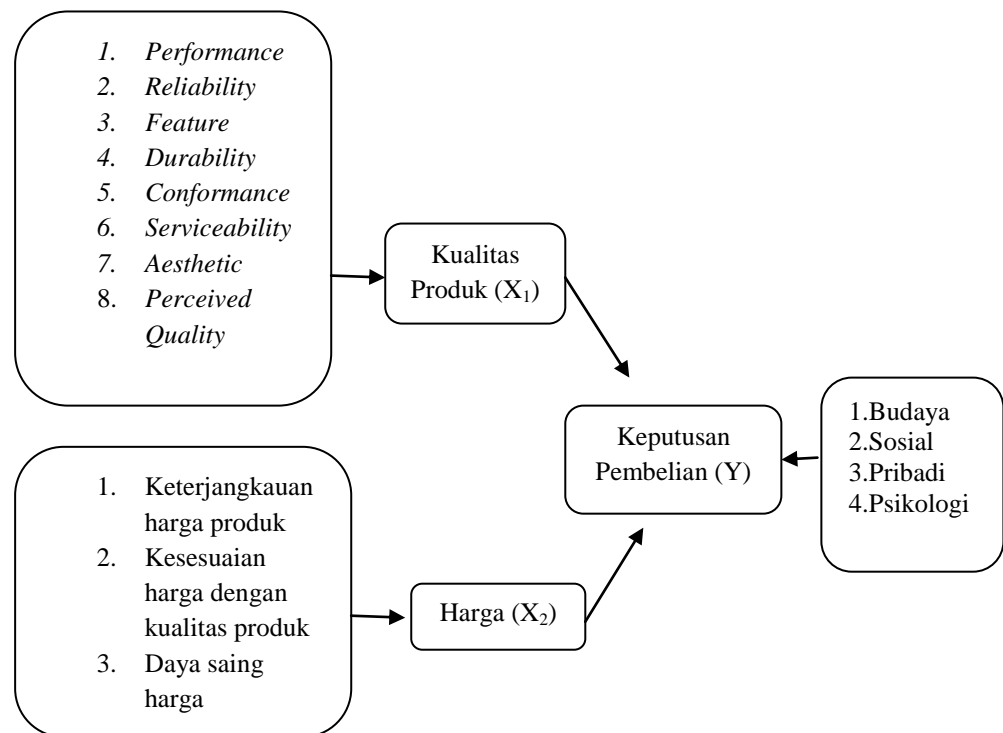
1. Performance
2. Reliability
3. Feature
4. Durability
5. Conformance
6. Serviceability
7. Aesthetic
8. Perceived Quality

Kualitas Produk ($X_1$)

1. Keterjangkauan harga produk
2. Kesesuaian harga dengan kualitas produk
3. Daya saing harga

Harga ($X_2$)

Keputusan Pembelian (Y)

1.Budaya
2.Sosial
3.Pribadi
4.Psikologi